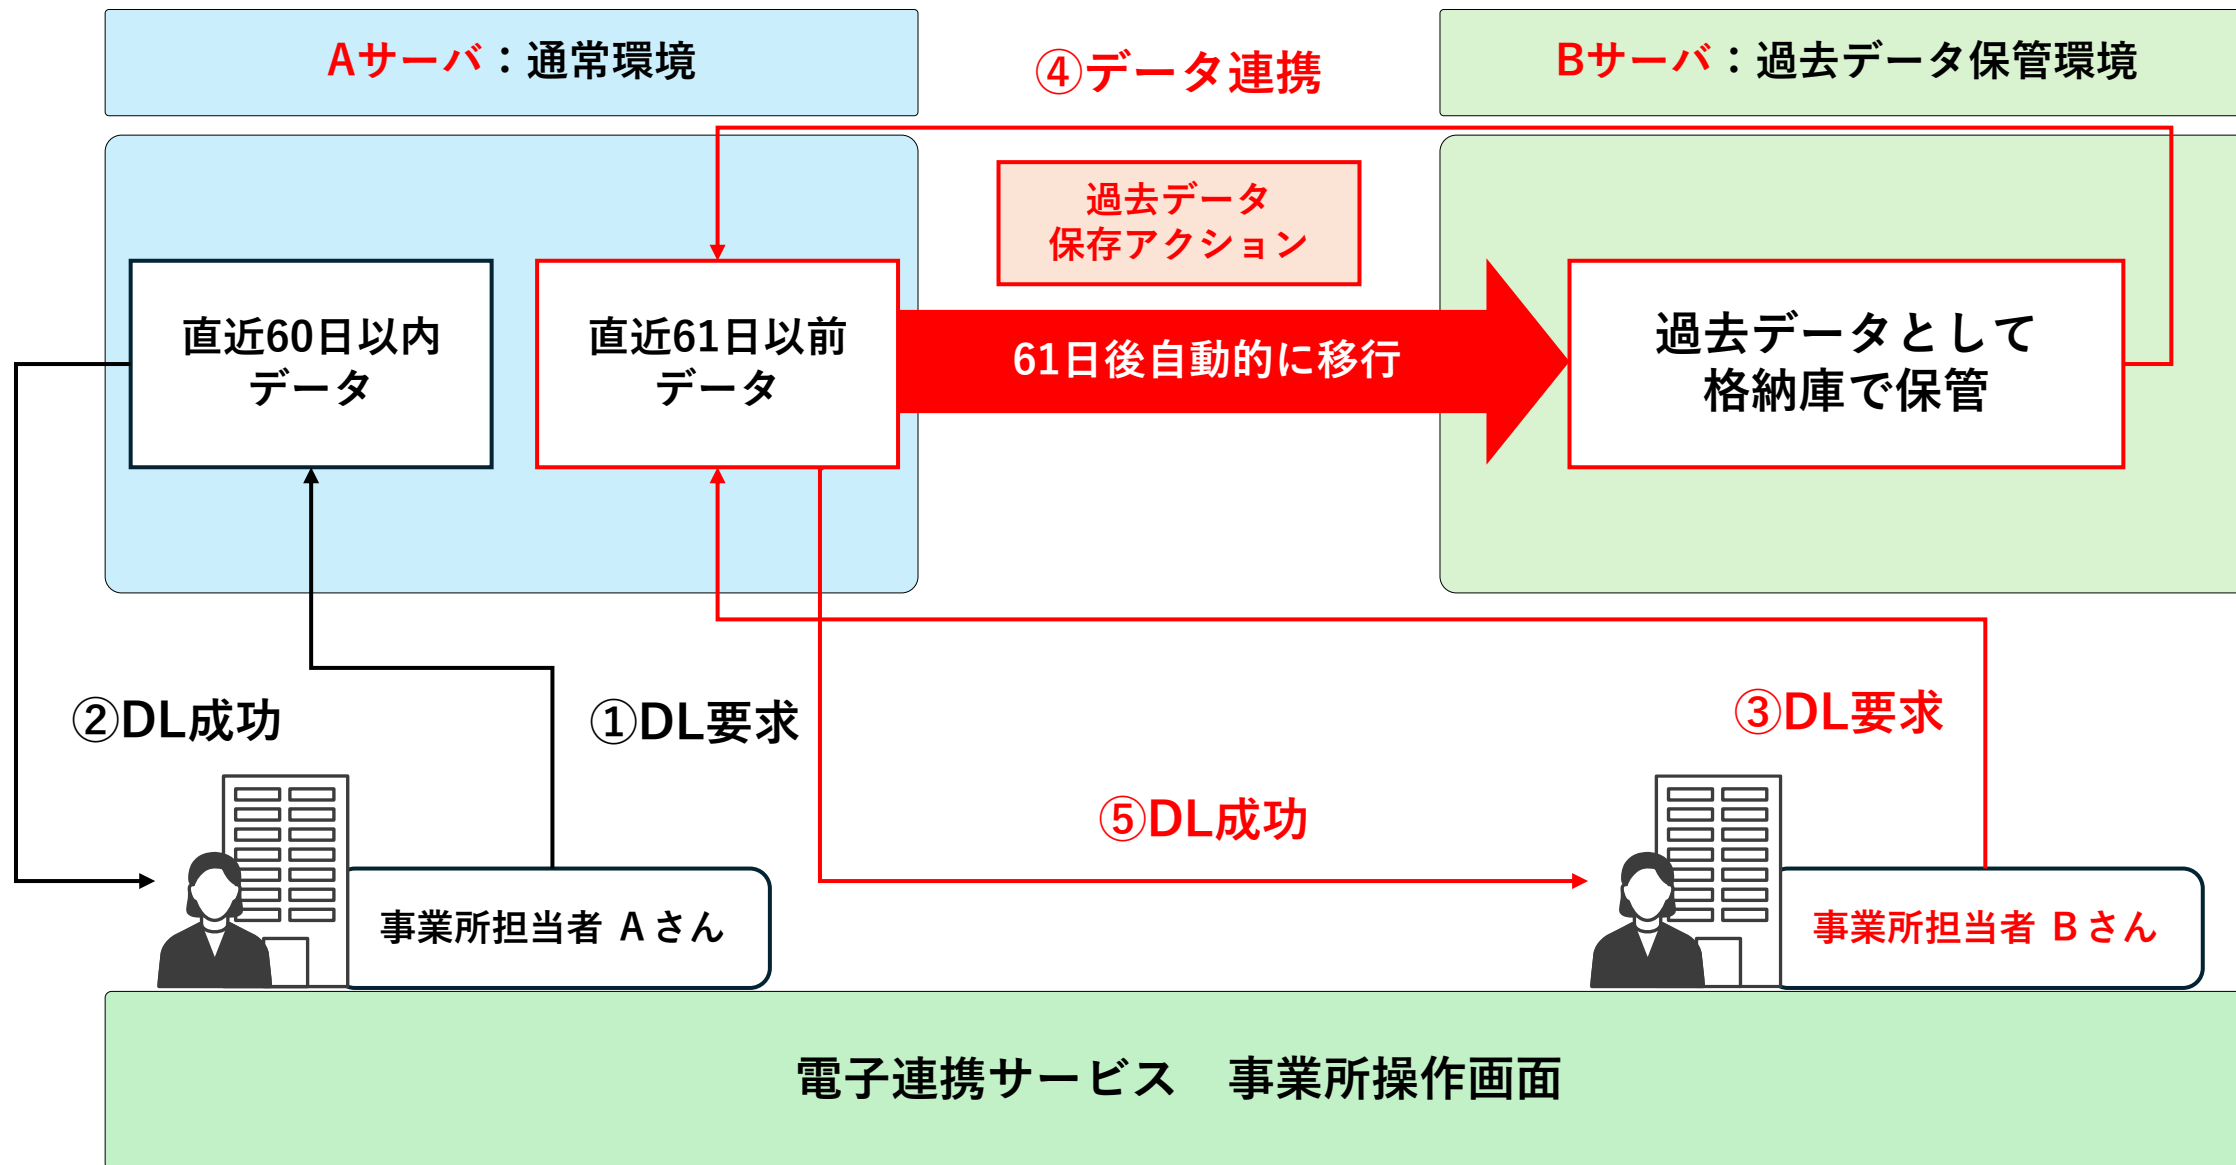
Aサーバ：通常環境

④データ連携

Bサーバ：過去データ保管環境

過去データ保存アクション

直近60日以内データ

直近61日以前データ

61日後自動的に移行

過去データとして格納庫で保管

②DL成功

①DL要求

③DL要求

⑤DL成功

事業所担当者 Aさん

事業所担当者 Bさん

電子連携サービス　事業所操作画面